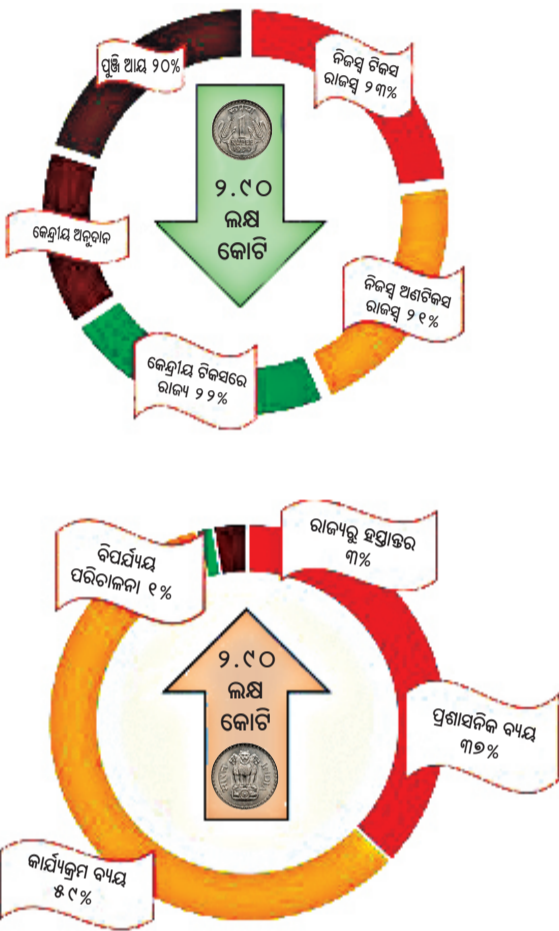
ପୁଞ୍ଜି ଆୟ ୨୦%

ନିଜସ୍ୱ ଟିକସ ରାଜସ୍ୱ ୨୩%

୨.୯୦ ଲକ୍ଷ କୋଟି

କେନ୍ଦ୍ରୀୟ ଅନୁଦାନ

ନିଜସ୍ୱ ଅଣଟିକସ ରାଜସ୍ୱ ୨୧%

କେନ୍ଦ୍ରୀୟ ଟିକସରେ ରାଜ୍ୟ ୨୨%

ବିପର୍ଯ୍ୟୟ ପରିଚାଳନା ୧%

ରାଜ୍ୟରୁ ହସ୍ତାନ୍ତର ୩%

୨.୯୦ ଲକ୍ଷ କୋଟି

ପ୍ରଶାସନିକ ବ୍ୟୟ ୩୭%

କାର୍ଯ୍ୟକ୍ରମ ବ୍ୟୟ ୫୯%